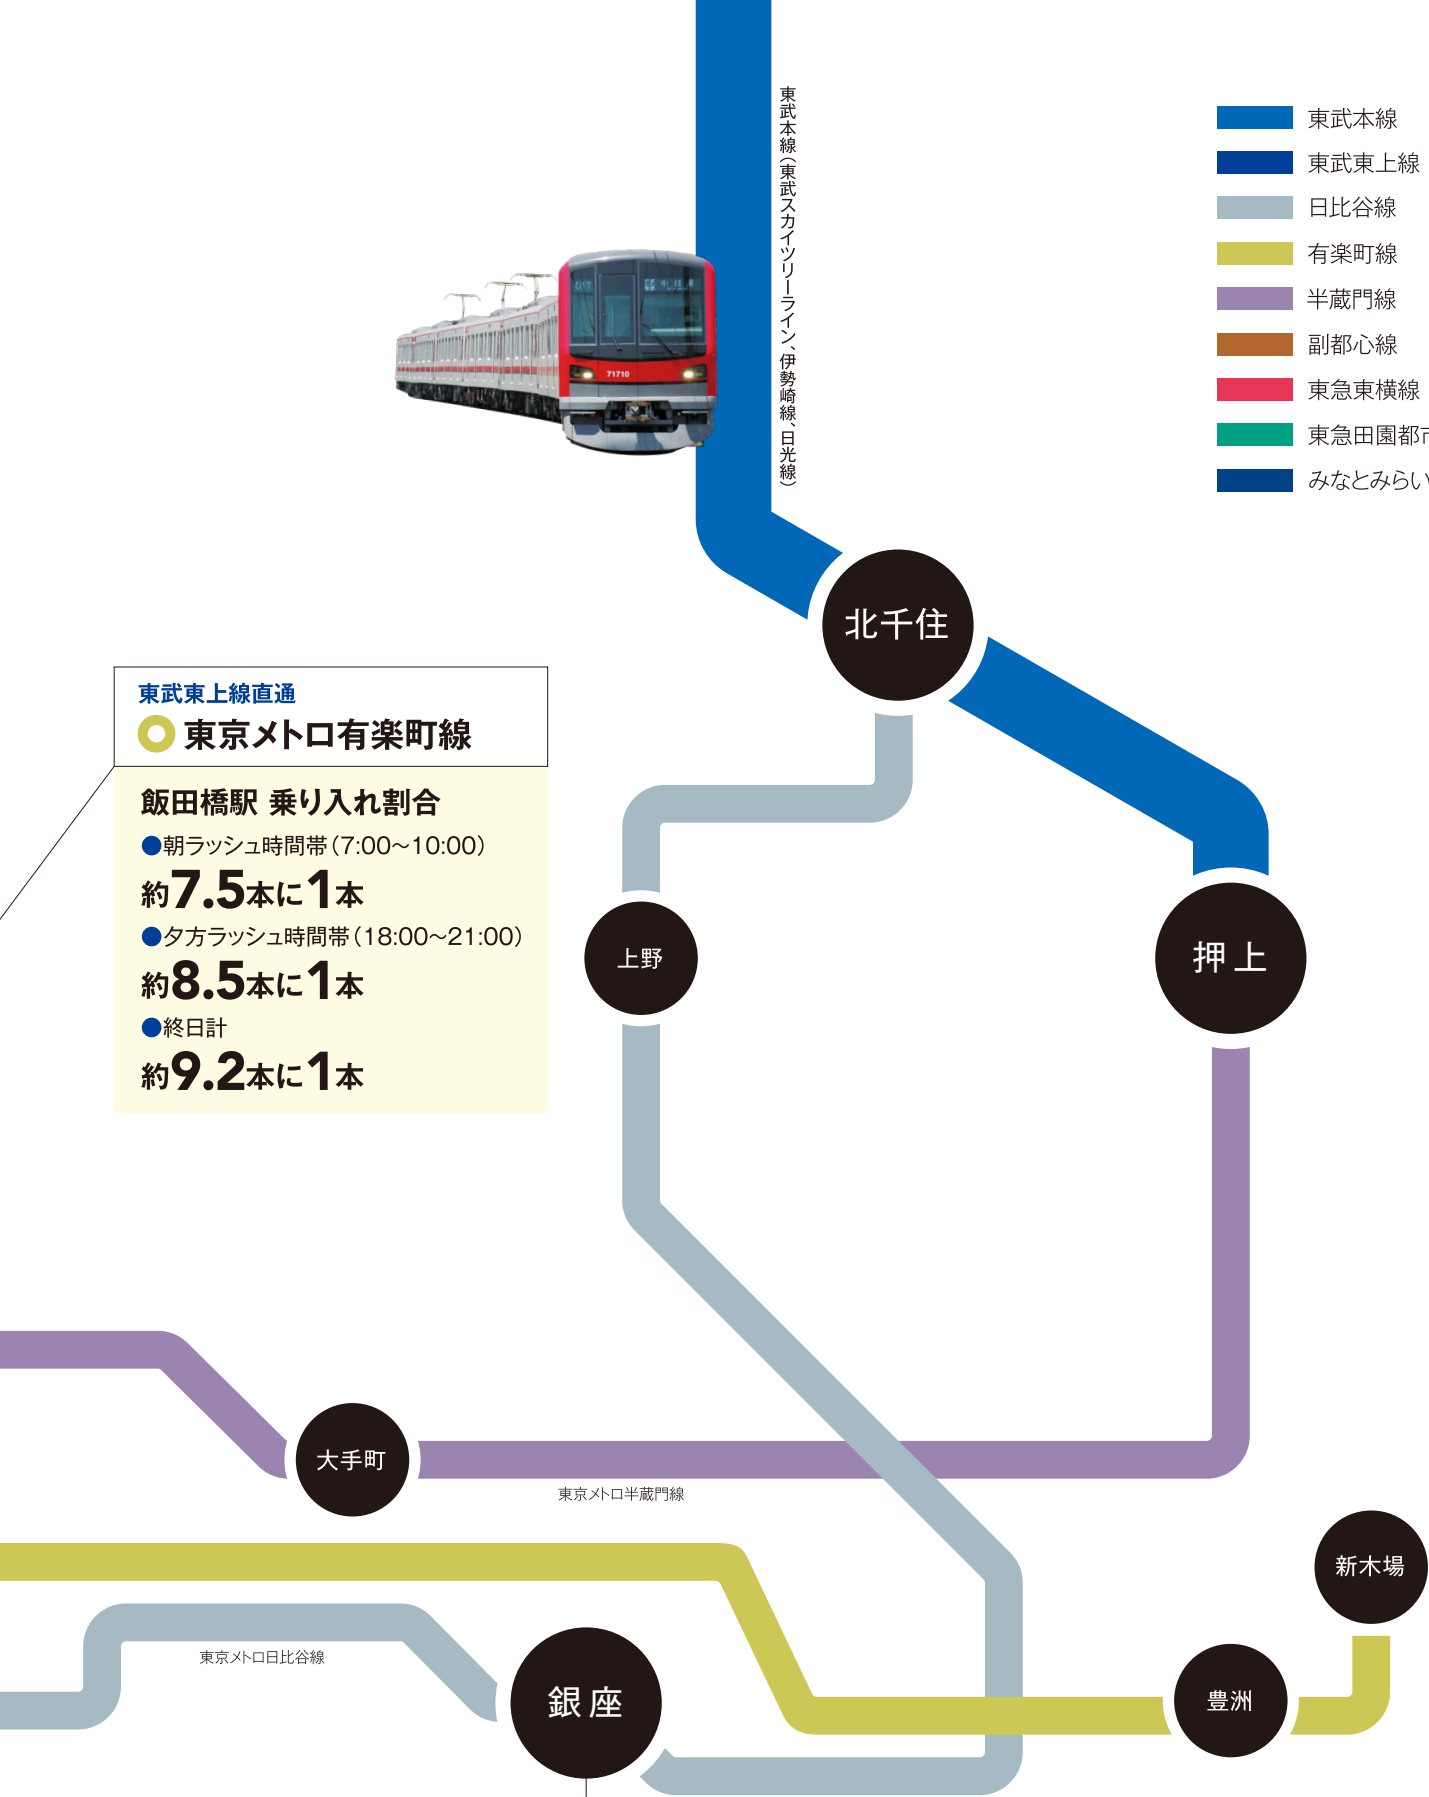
東武本線（東武スカイツリーライン、伊勢崎線、日光線）

東武本線
東武東上線
日比谷線
有楽町線
半蔵門線
副都心線
東急東横線
東急田園都市
みなとみらい

北千住

東武東上線直通
東京メトロ有楽町線

飯田橋駅 乗り入れ割合
●朝ラッシュ時間帯（7:00～10:00）
約7.5本に1本
●夕方ラッシュ時間帯（18:00～21:00）
約8.5本に1本
●終日計
約9.2本に1本

上野

押上

大手町

東京メトロ半蔵門線

新木場

東京メトロ日比谷線

銀座

豊洲